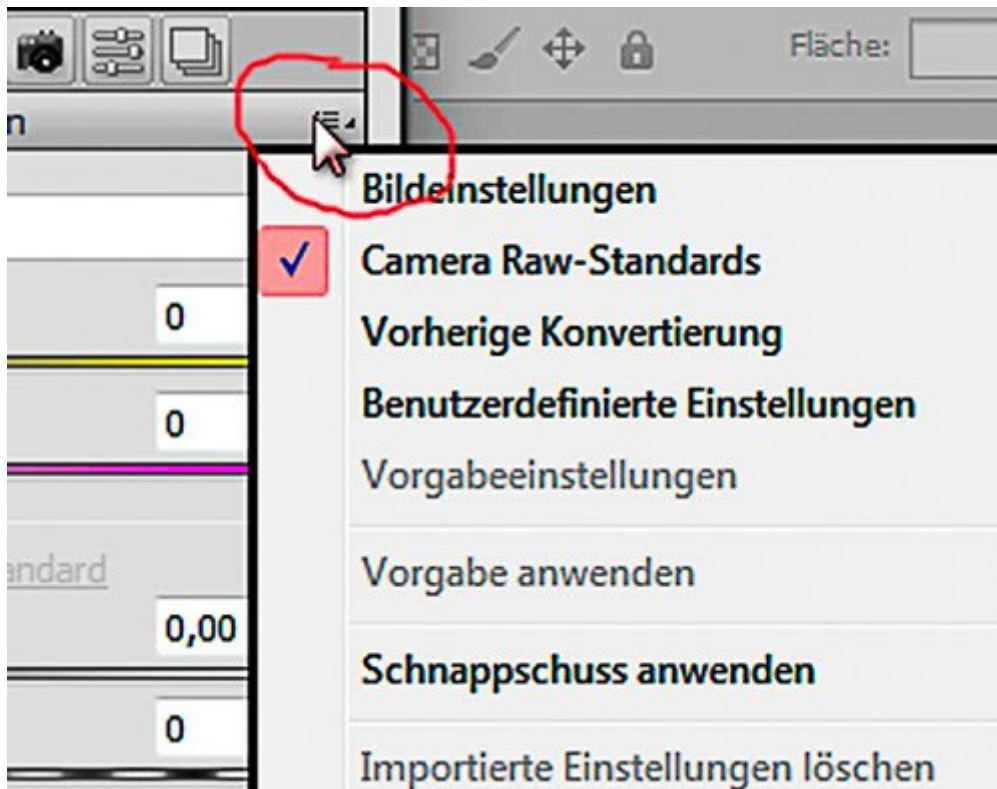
Fläche:

n

Bildeinstellungen
Camera Raw-Standards
Vorherige Konvertierung
Benutzerdefinierte Einstellungen
Vorgabeeinstellungen
Vorgabe anwenden
Schnappschuss anwenden
Importierte Einstellungen löschen

0
0
andard
0,00
0